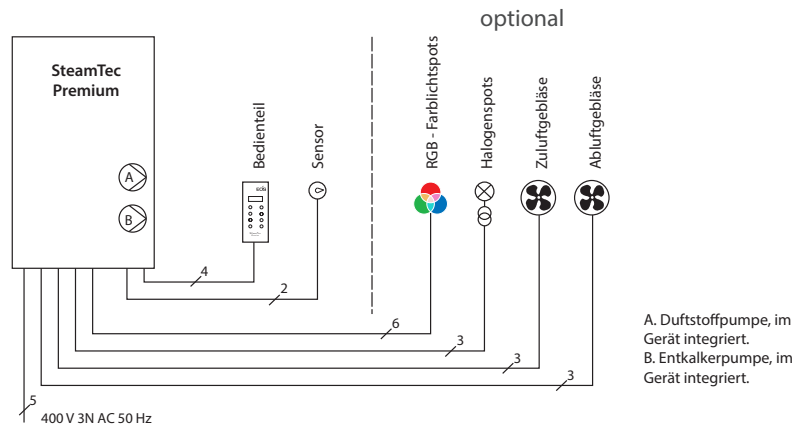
optional

SteamTec Premium

A

B

Bedienteil

Sensor

RGB - Farblichtspots

Halogenspots

Zuluftgebläse

Abluftgebläse

4

2

6

3

3

3

5

400 V 3N AC 50 Hz

A. Duftstoffpumpe, im Gerät integriert.
B. Entkalkerpumpe, im Gerät integriert.